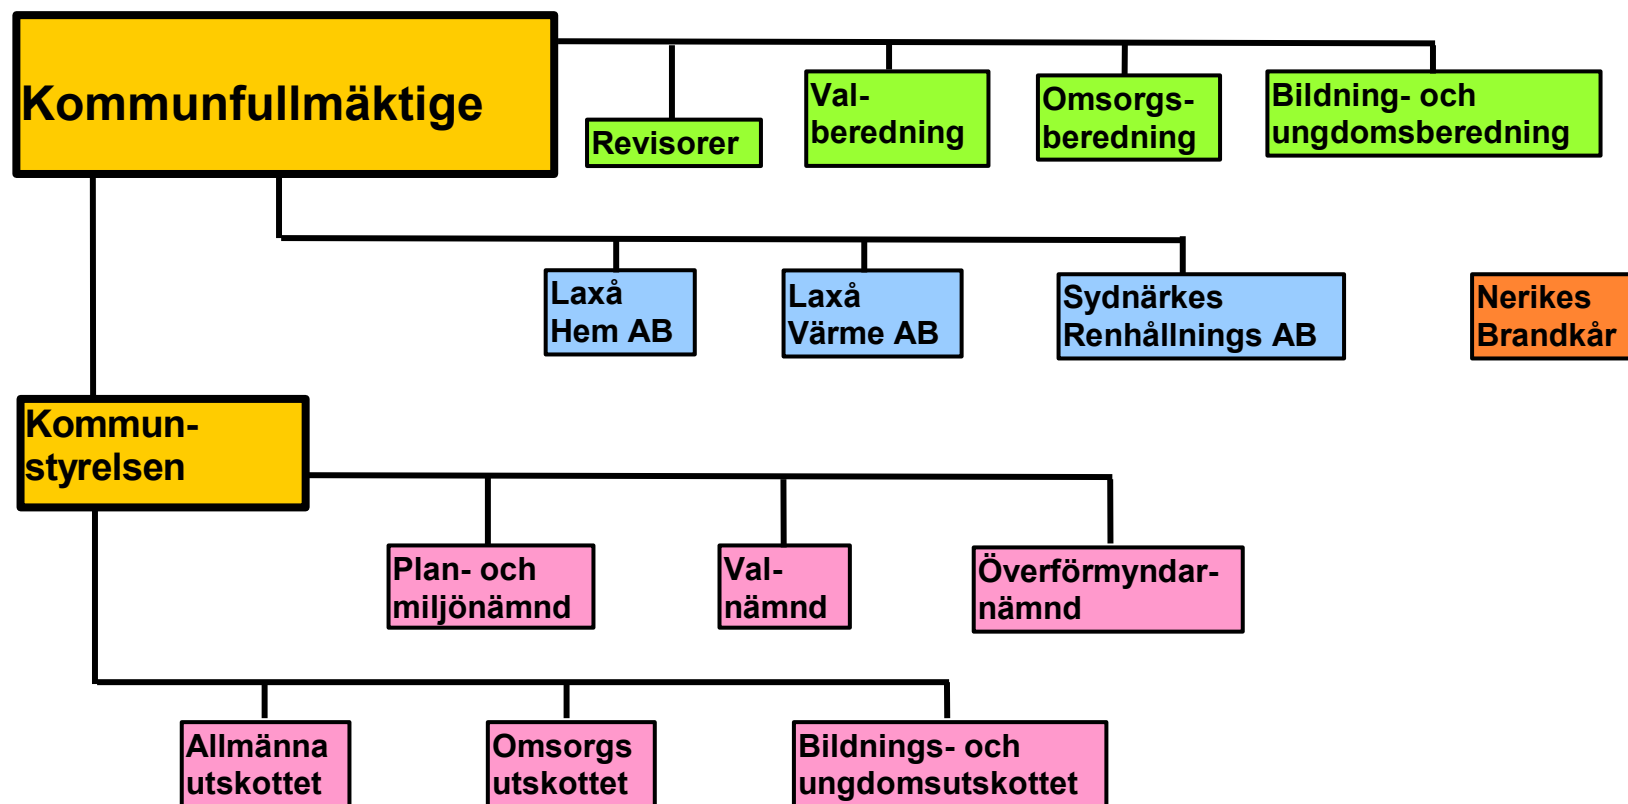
Kommunfullmäktige

Revisorer

Valberedning

Omsorgsberedning

Bildning- och ungdomsberedning

Laxå Hem AB

Laxå Värme AB

Sydnärkes Renhållnings AB

Nerikes Brandkår

Kommunstyrelsen

Plan- och miljönämnd

Valnämnd

Överförmyndarnämnd

Allmänna utskottet

Omsorgs utskottet

Bildnings- och ungdomsutskottet